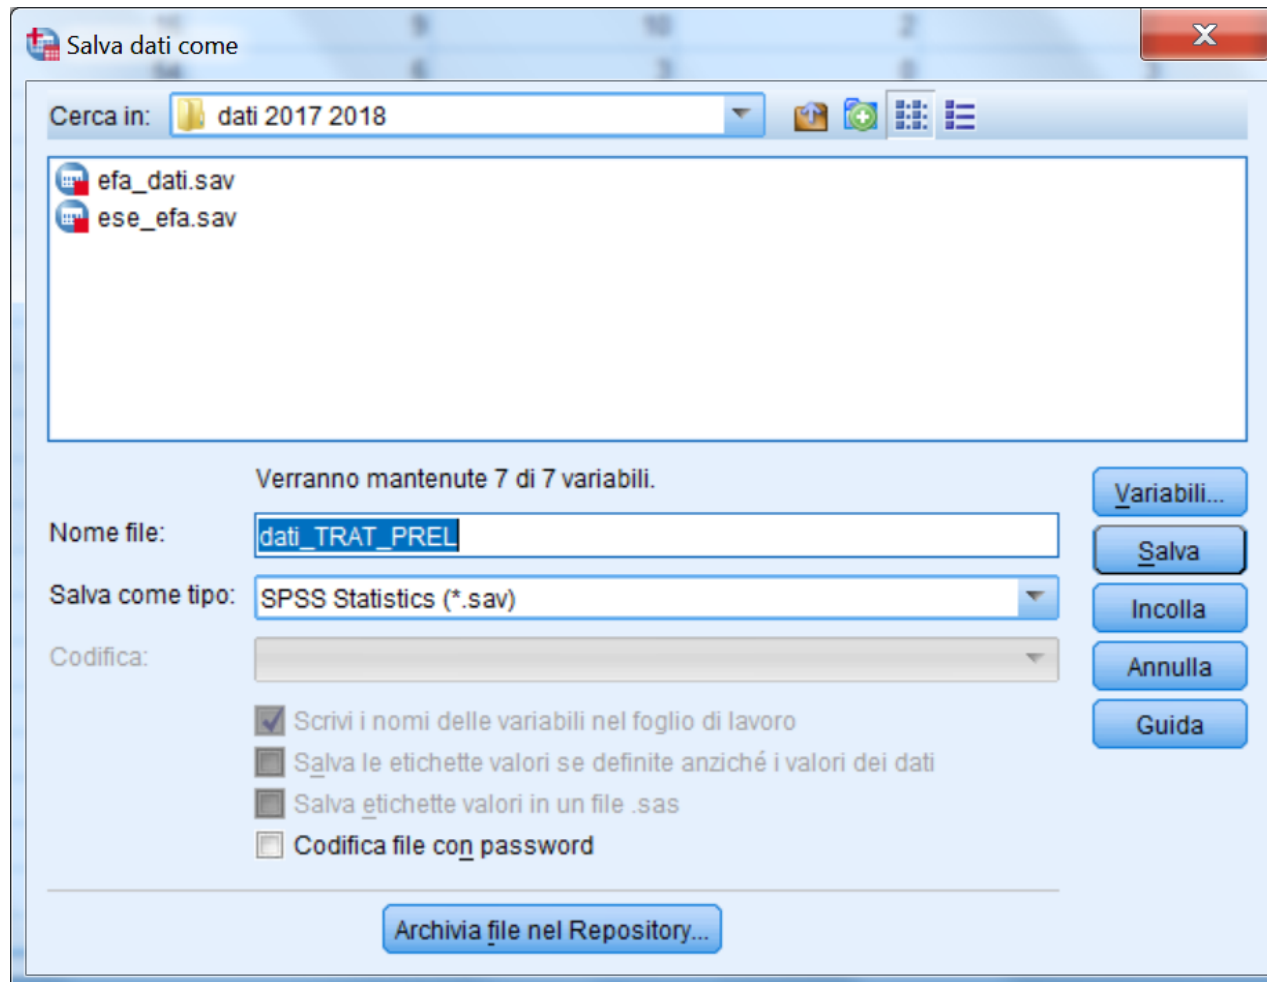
Salva dati come

Cerca in: dati 2017 2018

efa_dati.sav
ese_efa.sav

Verranno mantenute 7 di 7 variabili.

Nome file: dati_TRAT_PREL

Salva come tipo: SPSS Statistics (*.sav)

Codifica:

Scrivi i nomi delle variabili nel foglio di lavoro
Salva le etichette valori se definite anziché i valori dei dati
Salva etichette valori in un file .sas
Codifica file con password

Variabili...
Salva
Incolla
Annulla
Guida

Archivia file nel Repository...